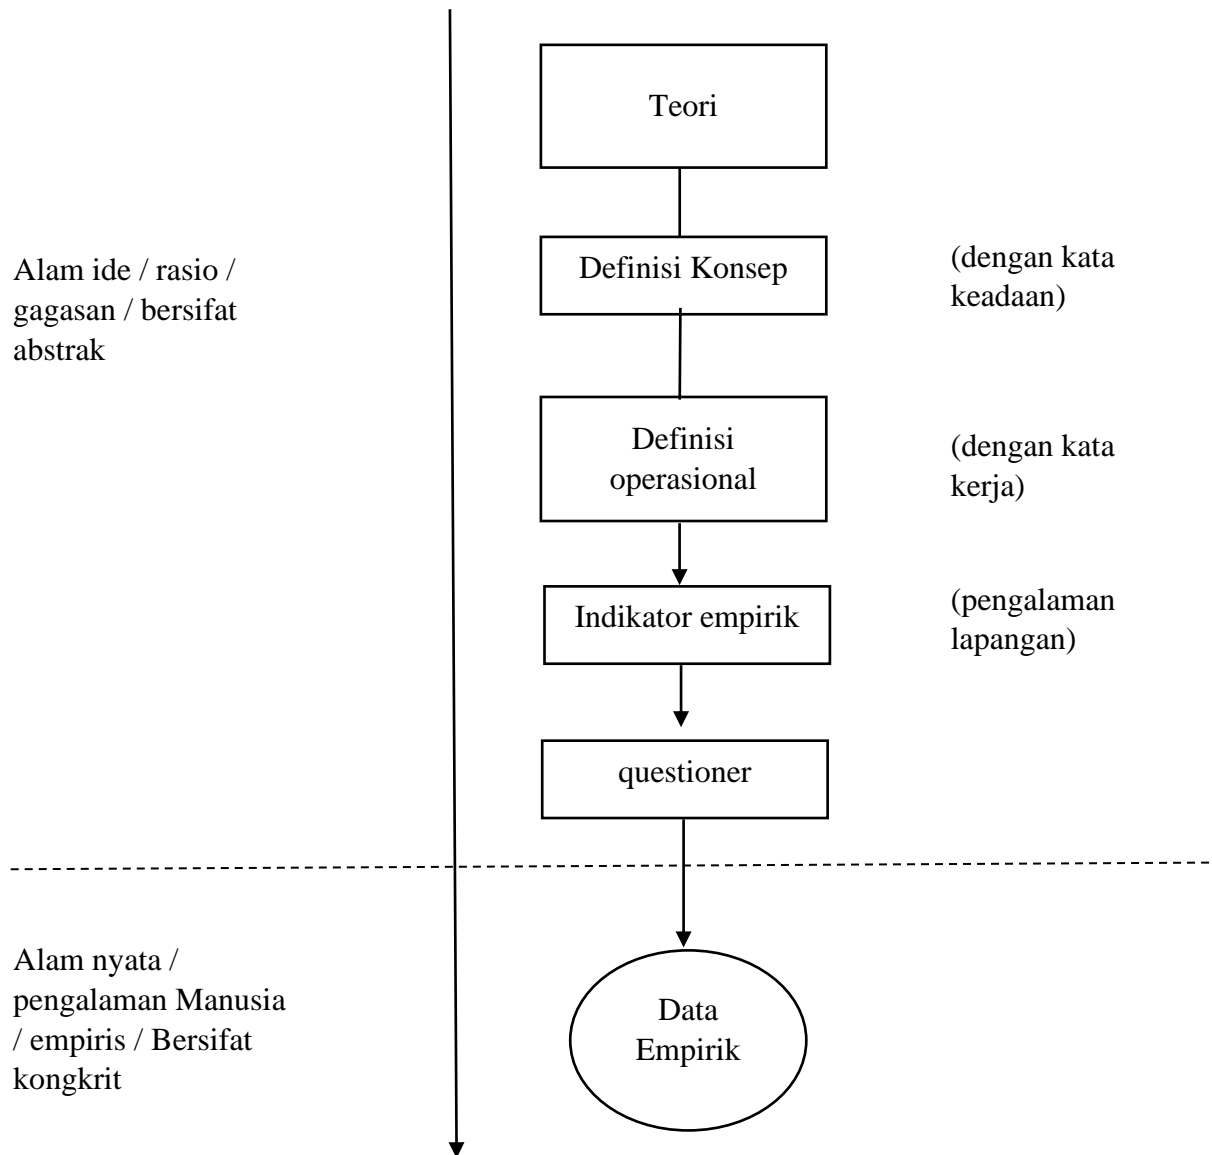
Teori

Alam ide / rasio / gagasan / bersifat abstrak

Definisi Konsep

(dengan kata keadaan)

Definisi operasional

(dengan kata kerja)

Indikator empirik

(pengalaman lapangan)

questioner

Alam nyata / pengalaman Manusia / empiris / Bersifat kongkrit

Data Empirik